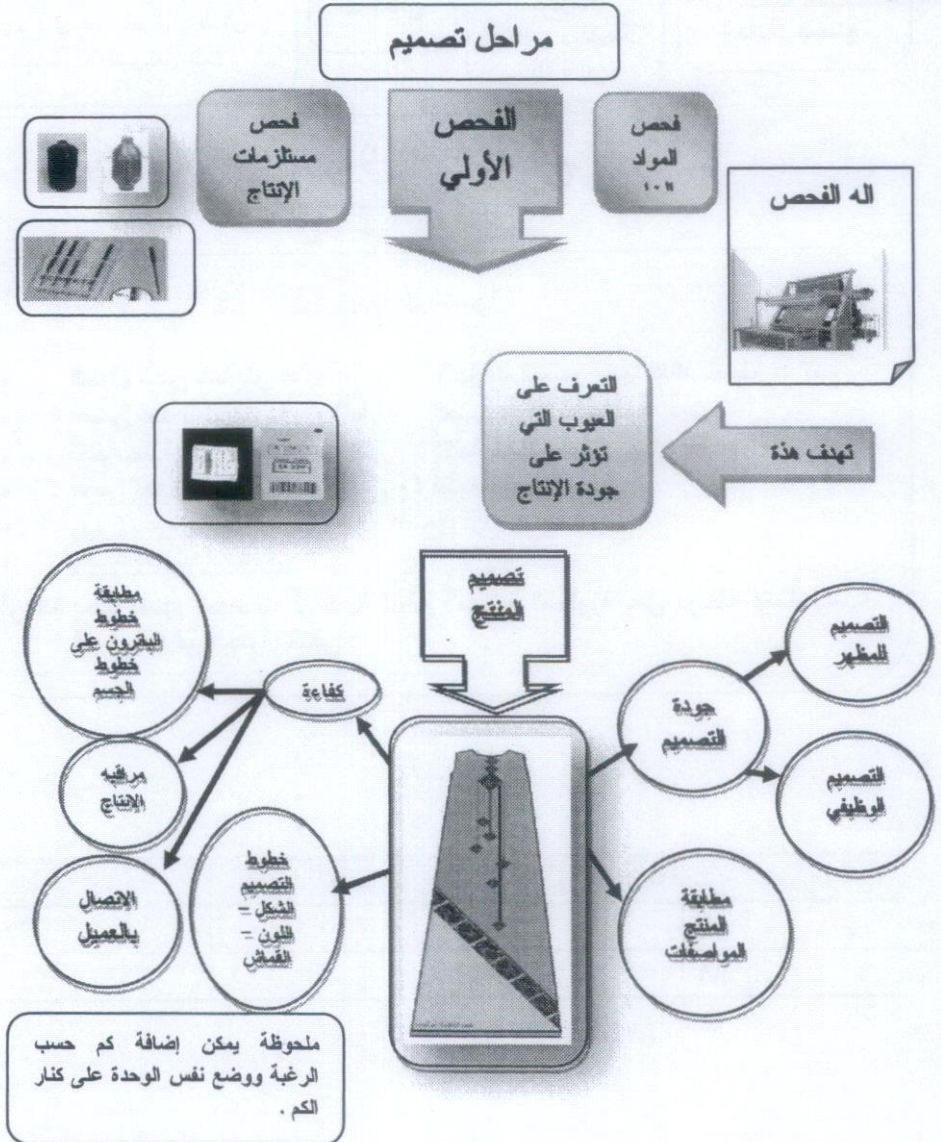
مراحل تصميم

فحص المواد ١٠٢

الفحص الأولي

فحص مستلزمات الإنتاج

اله الفحص

تهدف هذة

التعرف على العيوب التي تؤثر على جودة الإنتاج

تصميم المنتج

جودة التصميم

التصميم المظهر

التصميم الوظيفي

مطابقة المنتج المواصفات

كفاءة

مطابقة خطوط الباترون على خطوط الجسم

مراقبه الانتاج

الاتصال بالعميل

خطوط التصميم الشكل – اللون – القماش

ملحوظة يمكن إضافة كم حسب الرغبة ووضع نفس الوحدة على كنار الكم .